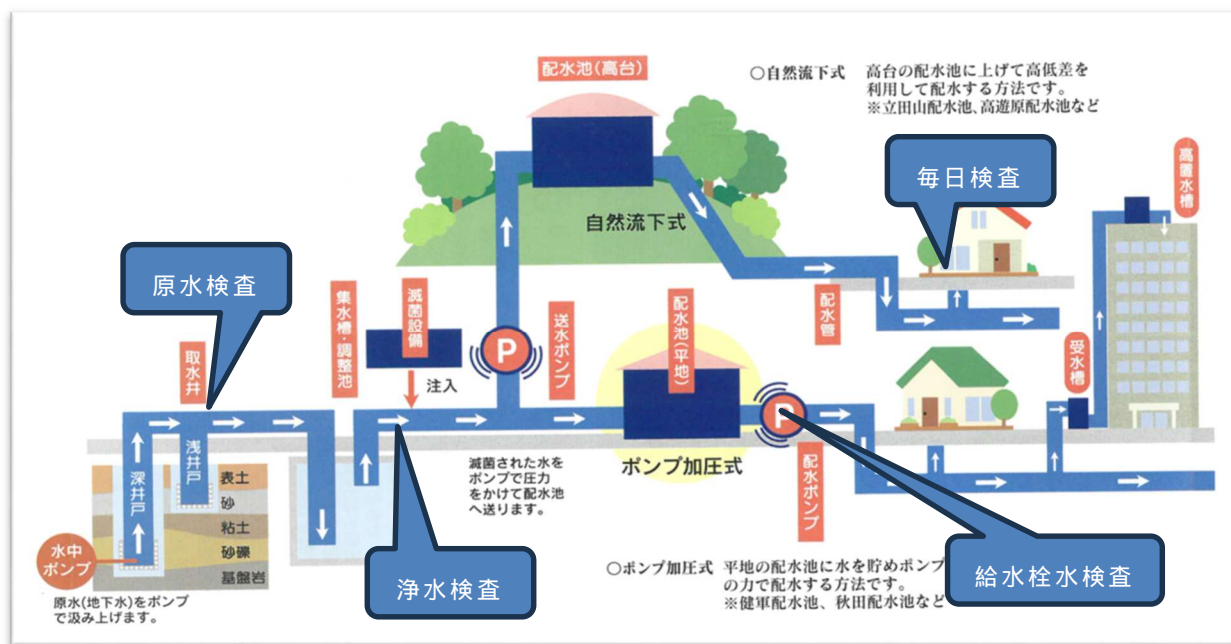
配水池(高台)

○自然流下式　高台の配水池に上げて高低差を利用して配水する方法です。
※立田山配水池、高遊原配水池など

毎日検査

高置水槽

自然流下式

原水検査

集水槽・調整池

滅菌設備

送水ポンプ

配水池(平地)

配水管

受水槽

取水井

注入

深井戸

浅井戸

表土

砂

粘土

砂礫

基盤岩

水中ポンプ

原水(地下水)をポンプで汲み上げます。

滅菌された水をポンプで圧力をかけて配水池へ送ります。

ポンプ加圧式

配水ポンプ

浄水検査

○ポンプ加圧式　平地の配水池に水を貯めポンプの力で配水する方法です。
※健軍配水池、秋田配水池など

給水栓水検査